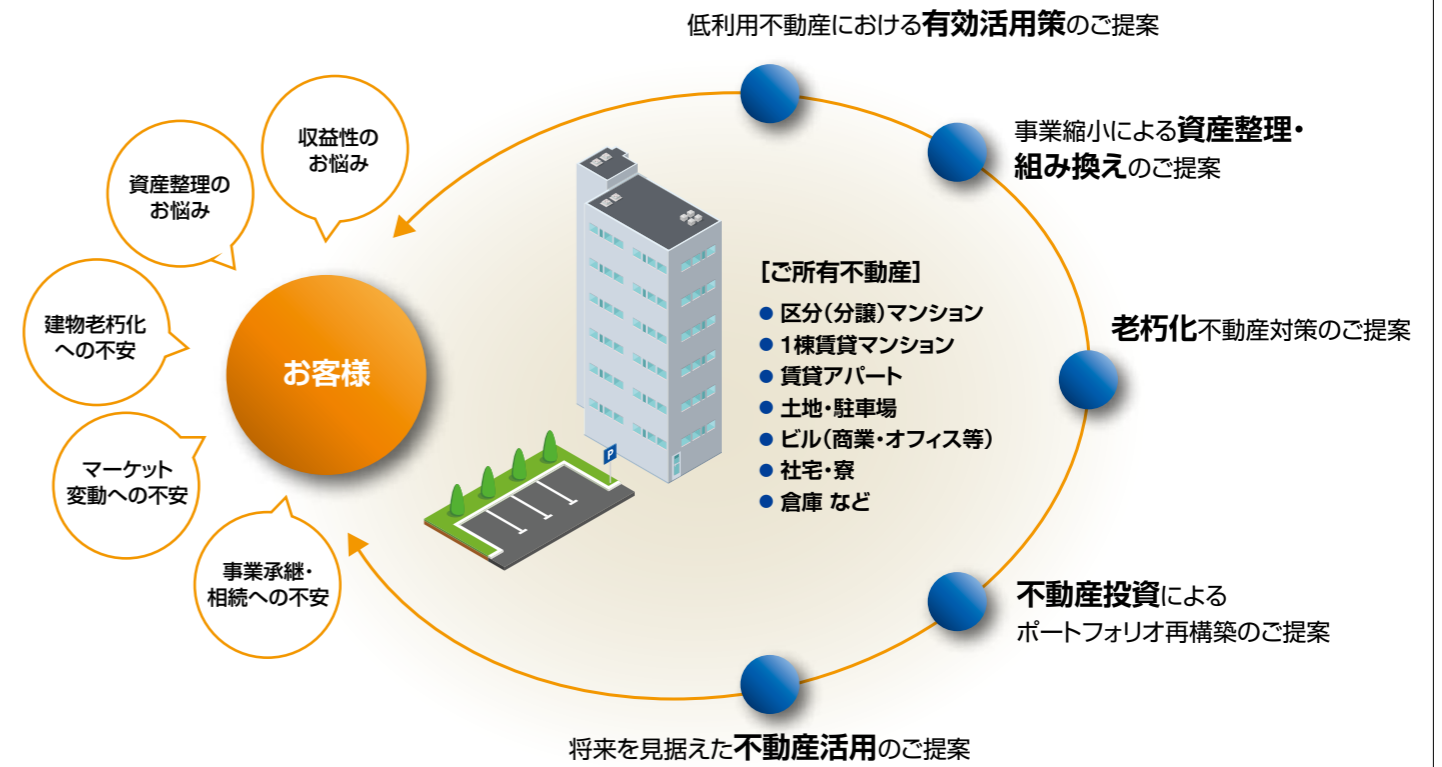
低利用不動産における有効活用策のご提案

事業縮小による資産整理・組み換えのご提案

老朽化不動産対策のご提案

不動産投資による
ポートフォリオ再構築のご提案

将来を見据えた不動産活用のご提案

収益性のお悩み

資産整理のお悩み

建物老朽化への不安

お客様

マーケット変動への不安

事業承継・相続への不安

[ご所有不動産]
● 区分(分譲)マンション
● 1棟賃貸マンション
● 賃貸アパート
● 土地・駐車場
● ビル(商業・オフィス等)
● 社宅・寮
● 倉庫 など

P